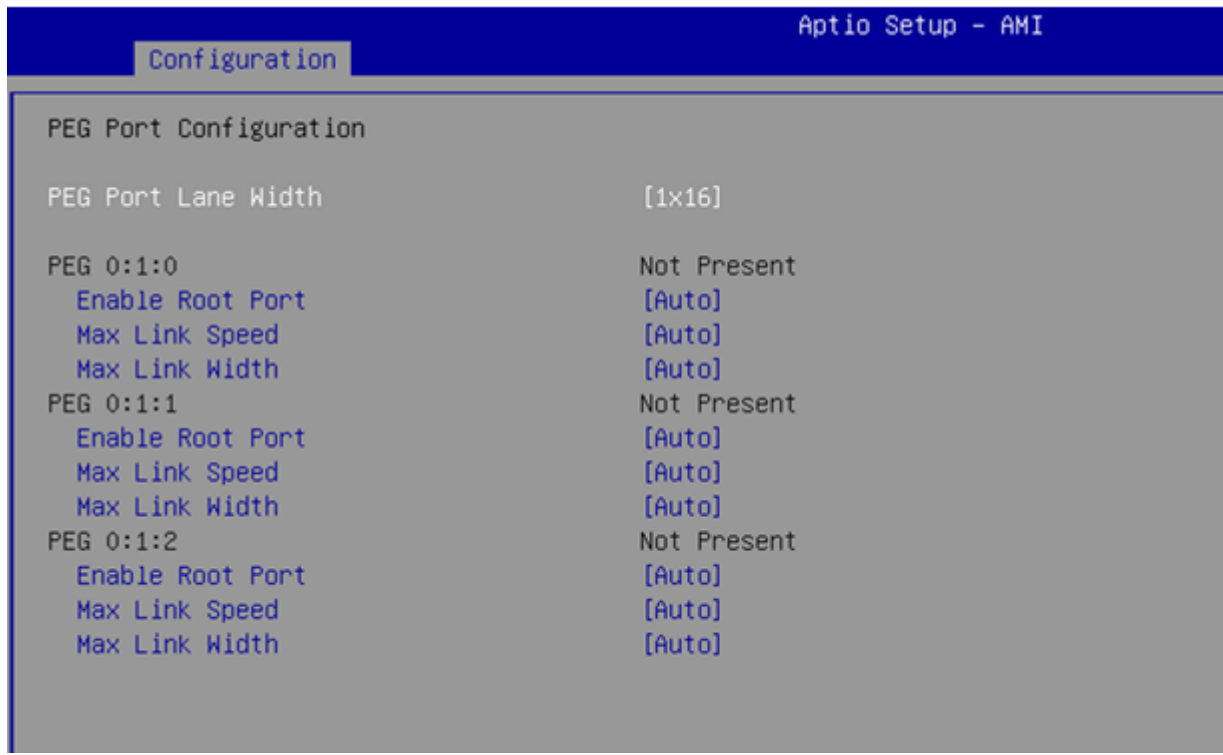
Aptio Setup - AMI

Configuration

PEG Port Configuration

PEG Port Lane Width [1x16]

PEG 0:1:0 Not Present
Enable Root Port [Auto]
Max Link Speed [Auto]
Max Link Width [Auto]
PEG 0:1:1 Not Present
Enable Root Port [Auto]
Max Link Speed [Auto]
Max Link Width [Auto]
PEG 0:1:2 Not Present
Enable Root Port [Auto]
Max Link Speed [Auto]
Max Link Width [Auto]